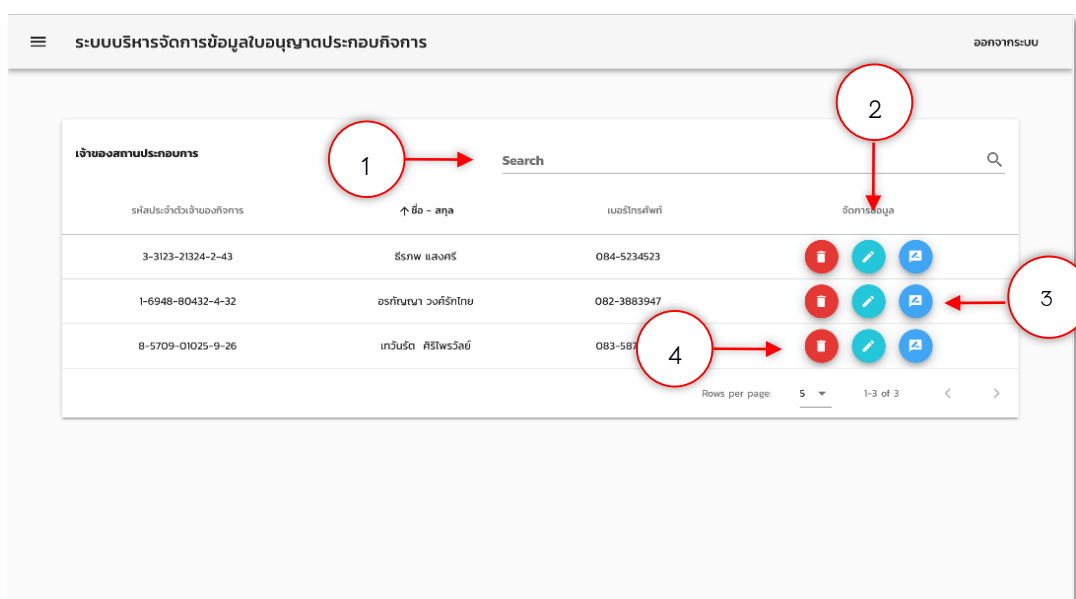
ระบบบริหารจัดการข้อมูลใบอนุญาตประกอบกิจการ

ออกจากระบบ

เจ้าของสถานประกอบการ

1

Search

2

| รหัสประจำตัวเจ้าของกิจการ | ↑ ชื่อ - สกุล | เบอร์โทรศัพท์ | จัดการข้อมูล |
|---|---|---|---|
| 3-3123-21324-2-43 | ธีรภพ แสงศรี | 084-5234523 | |
| 1-6948-80432-4-32 | อรกัญญา วงค์รักไทย | 082-3883947 | |
| 8-5709-01025-9-26 | เกวันรัต ศิริไพรวัลย์ | 083-587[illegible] | |

3

4

Rows per page: 5 1-3 of 3